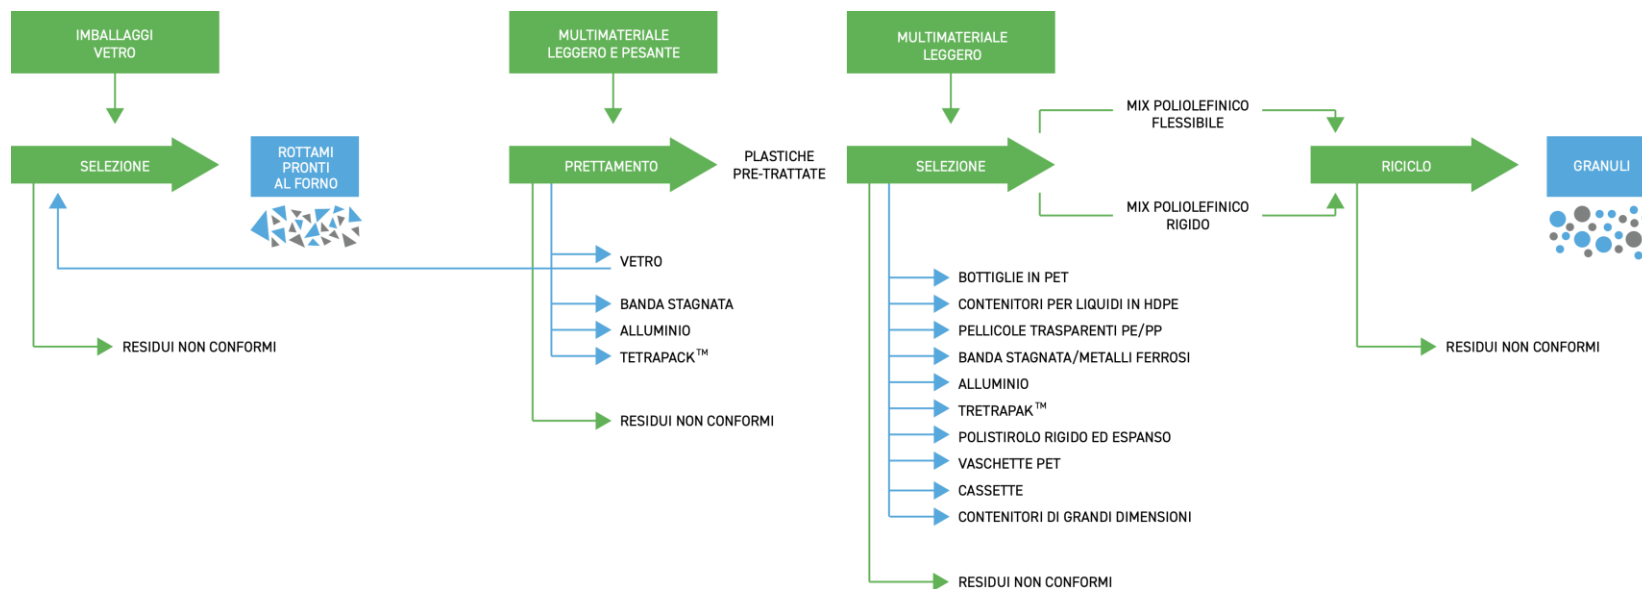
IMBALLAGGI VETRO

SELEZIONE

ROTTAMI PRONTI AL FORNO

RESIDUI NON CONFORMI

MULTIMATERIALE LEGGERO E PESANTE

PRETTAMENTO

PLASTICHE PRE-TRATTATE

VETRO

BANDA STAGNATA

ALLUMINIO

TETRAPACK™

RESIDUI NON CONFORMI

MULTIMATERIALE LEGGERO

SELEZIONE

MIX POLIOLEFINICO FLESSIBILE

MIX POLIOLEFINICO RIGIDO

BOTTIGLIE IN PET

CONTENITORI PER LIQUIDI IN HDPE

PELLICOLE TRASPARENTI PE/PP

BANDA STAGNATA/METALLI FERROSI

ALLUMINIO

TRETRAPAK™

POLISTIROLO RIGIDO ED ESPANSO

VASCHETTE PET

CASSETTE

CONTENITORI DI GRANDI DIMENSIONI

RESIDUI NON CONFORMI

RICICLO

GRANULI

RESIDUI NON CONFORMI